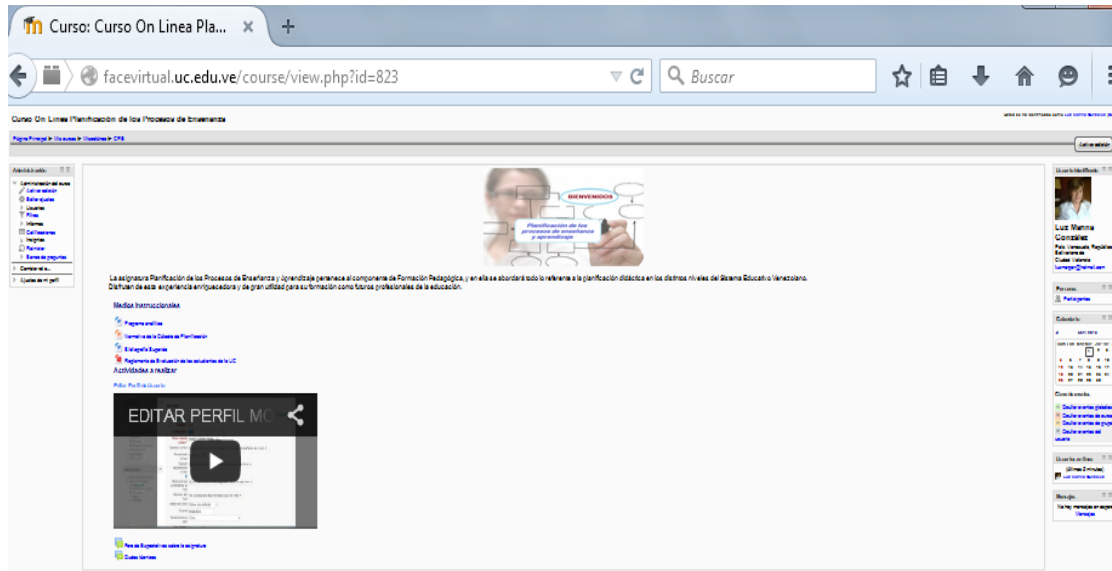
Curso: Curso On Linea Pla... ×

facevirtual.uc.edu.ve/course/view.php?id=823

Buscar

Curso On Linea Planificación de los Procesos de Enseñanza

Página Principal ▸ Mis cursos ▸ Mosaicos ▸ CPE

Activar edición

Administración

Administración del curso
Activar edición
Editar ajustes
Usuarios
Filtros
Informes
Calificaciones
Insignias
Reiniciar
Banco de preguntas
Cambiar rol a...
Ajustes de mi perfil

BIENVENIDOS

Planificación de los procesos de enseñanza y aprendizaje

La asignatura Planificación de los Procesos de Enseñanza y Aprendizaje pertenece al componente de Formación Pedagógica, y en ella se abordará todo lo referente a la planificación didáctica en los distintos niveles del Sistema Educativo Venezolano.
Disfrutan de esta experiencia enriquecedora y de gran utilidad para su formación como futuros profesionales de la educación.

Medios Instruccionales

Programa analítico
Normativa de la Cátedra de Planificación
Bibliografía Sugerida
Reglamento de Evaluación de los estudiantes de la UC

Actividades a realizar

Editar Perfil Estudiante

EDITAR PERFIL MO

Foro de Sugerencias sobre la asignatura
Dudas técnicas

Usuario Identificado

Luz Marina González

Personas
Participantes

Calendario

Mensajes
No hay mensajes en espera
Mensajes

Usuarios en línea
(últimos 5 minutos)
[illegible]